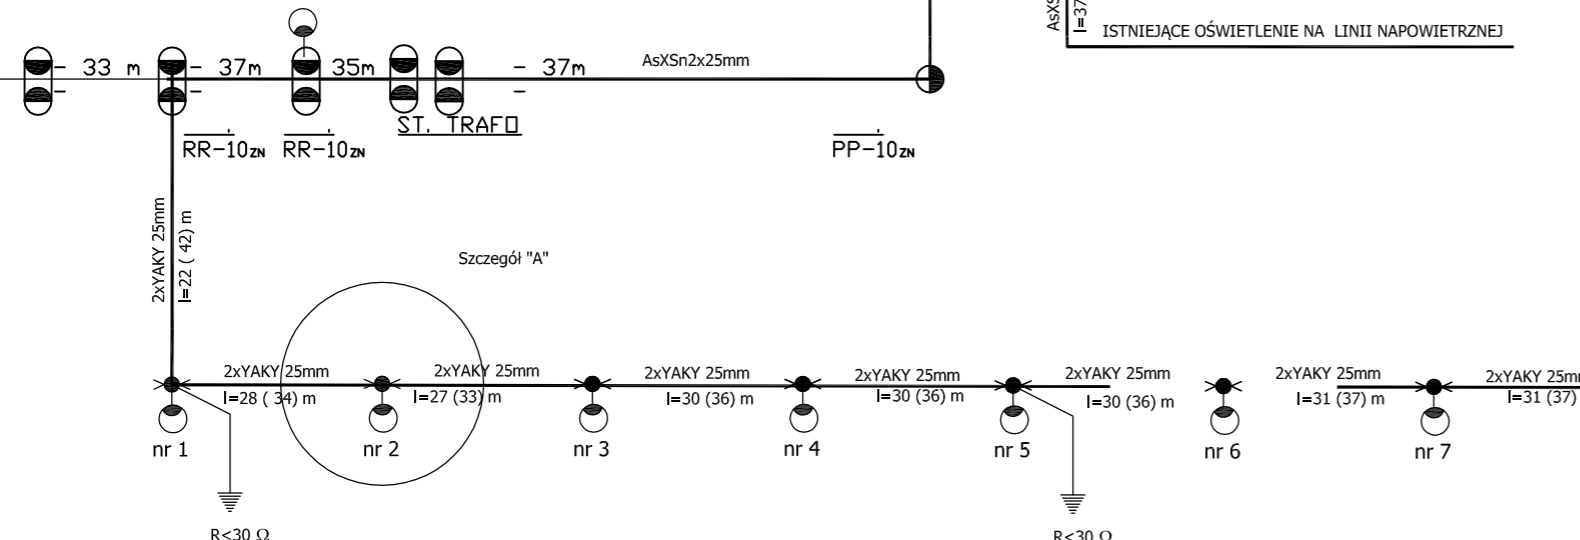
AsXS
l=37
ISTNIEJĄCE OŚWIETLENIE NA LINII NAPOWIETRZNEJ

33 m
37m
35m
37m
AsXSn2x25mm
RR-10ZN
RR-10ZN
ST. TRAFO
PP-10ZN

2xYAKY 25mm
l=22 ( 42) m

Szczegół "A"

2xYAKY 25mm
l=28 ( 34) m
2xYAKY 25mm
l=27 (33) m
2xYAKY 25mm
l=30 (36) m
2xYAKY 25mm
l=30 (36) m
2xYAKY 25mm
l=30 (36) m
2xYAKY 25mm
l=31 (37) m
2xYAKY 25m
l=31 (37)

nr 1
nr 2
nr 3
nr 4
nr 5
nr 6
nr 7

R<30 Ω
R<30 Ω